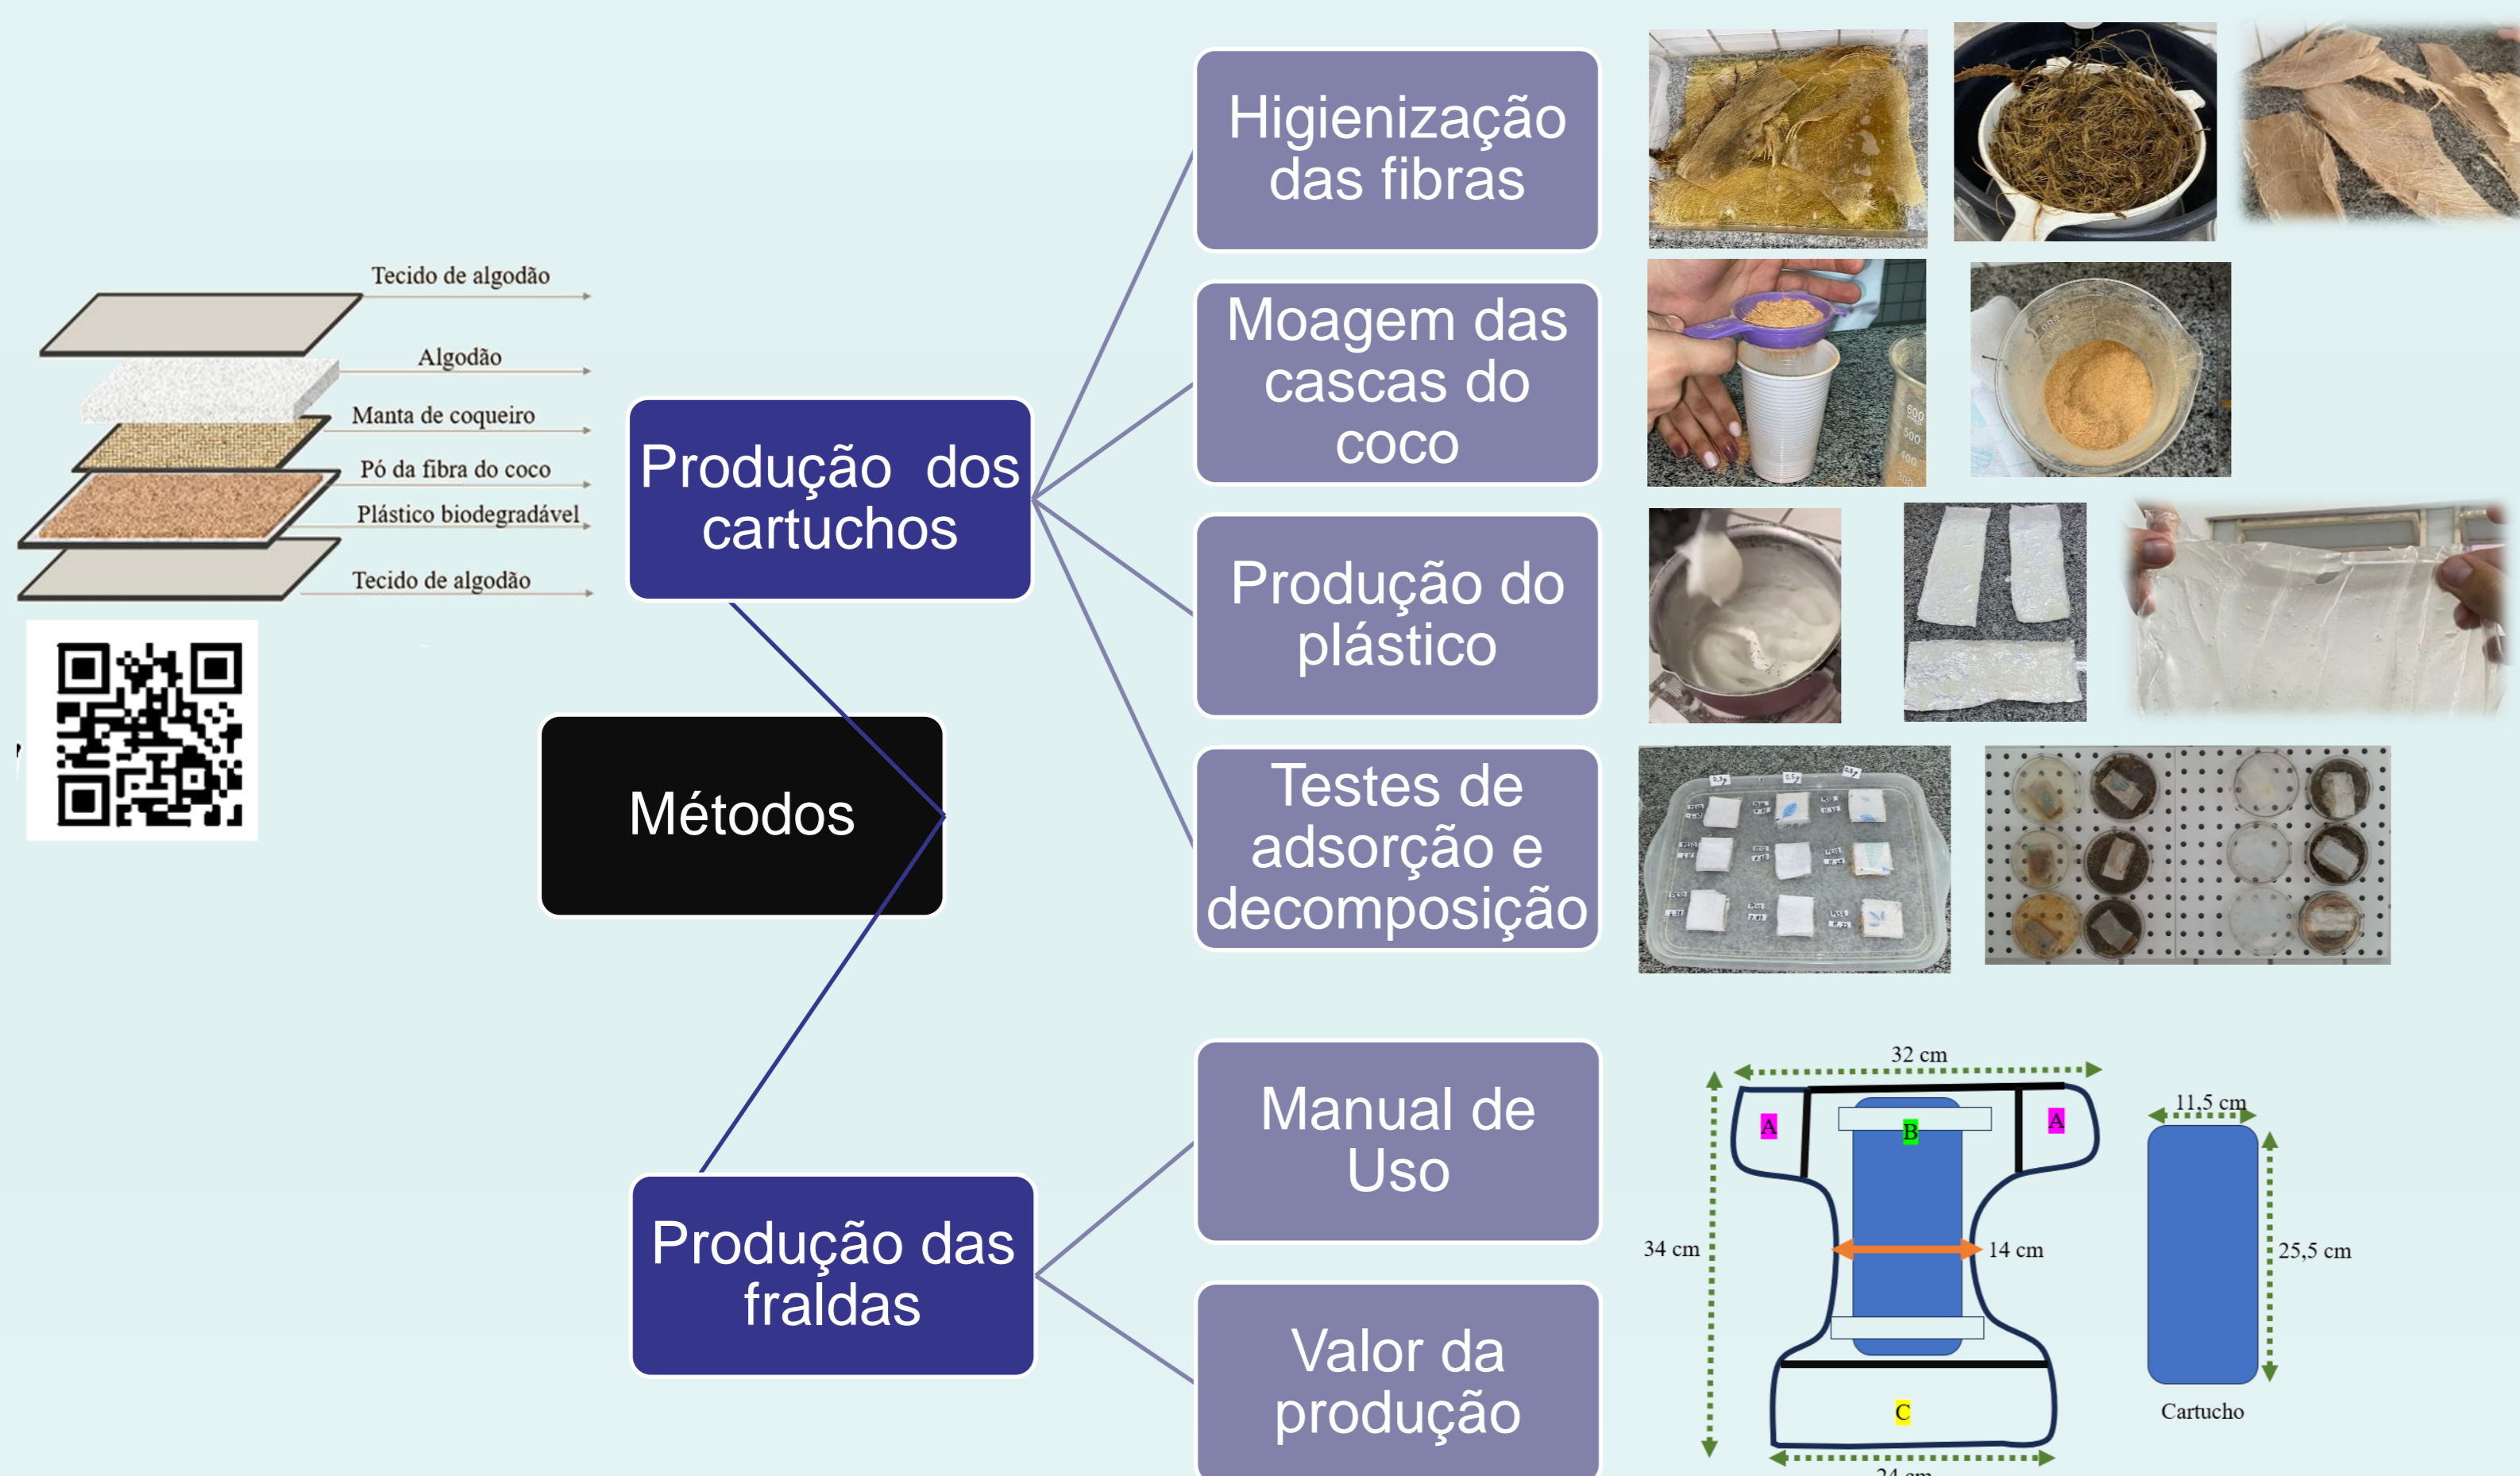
Tecido de algodão
Algodão
Manta de coqueiro
Pó da fibra do coco
Plástico biodegradável
Tecido de algodão

Métodos

Produção dos cartuchos

Higienização das fibras

Moagem das cascas do coco

Produção do plástico

Testes de adsorção e decomposição

Produção das fraldas

Manual de Uso

Valor da produção

32 cm
A
B
A
34 cm
14 cm
C
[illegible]

11,5 cm
25,5 cm
Cartucho